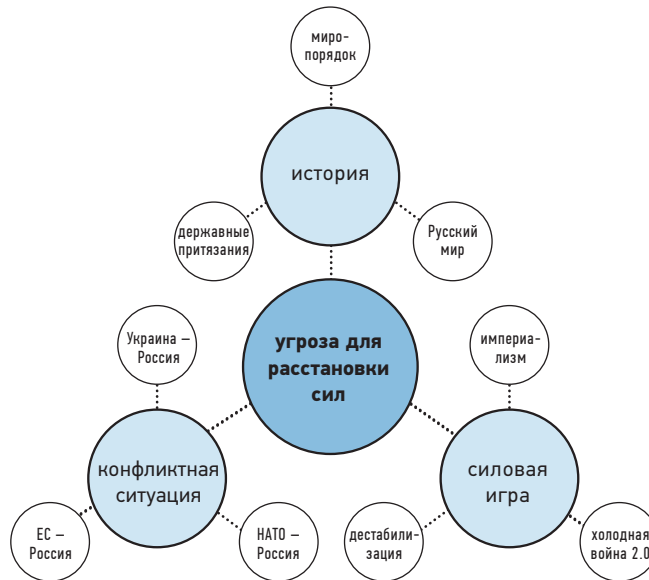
миропорядок

история

державные притязания

Русский мир

Украина – Россия

угроза для расстановки сил

империализм

конфликтная ситуация

силовая игра

ЕС – Россия

НАТО – Россия

дестабилизация

холодная война 2.0